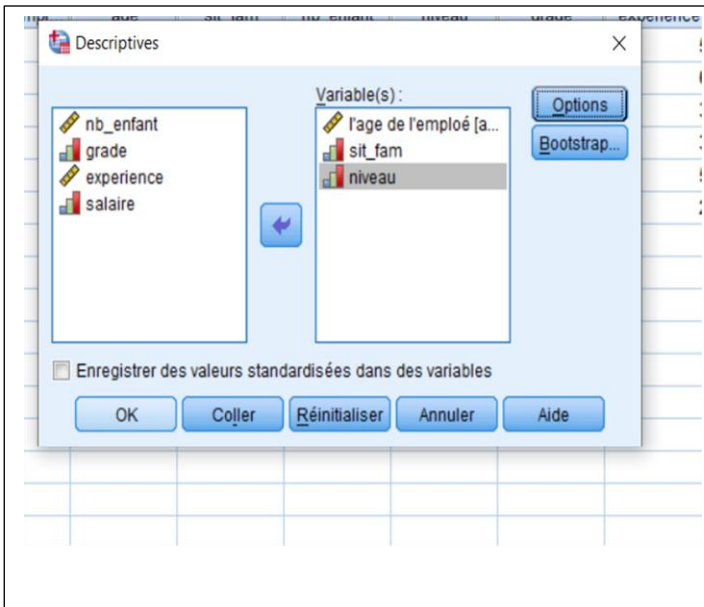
age | sit_fam | nb_enfant | niveau | grade | experience

Descriptives

×

nb_enfant
grade
experience
salaire

Variable(s) :
l'age de l'emploé [a...
sit_fam
niveau

Options
Bootstrap...

Enregistrer des valeurs standardisées dans des variables

OK
Coller
Réinitialiser
Annuler
Aide